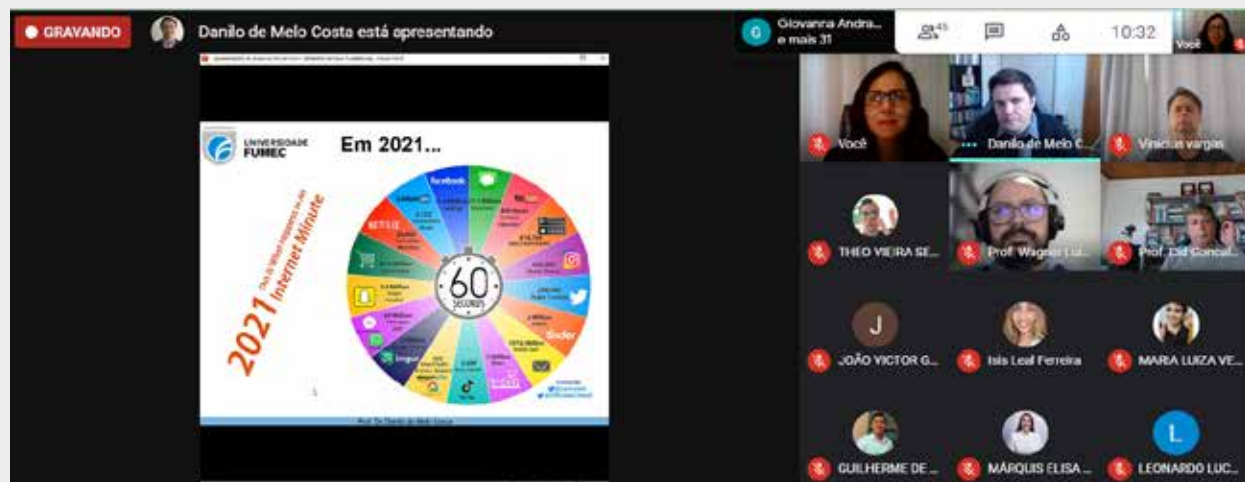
GRAVANDO

Danilo de Melo Costa está apresentando

Giovanna Andra... e mais 31

45

10:32

Você

UNIVERSIDADE FUMEC

Em 2021...

2021 This Is What Happens In An Internet Minute

60 SECONDS

Facebook

NETFLIX

Instagram

Imgur

tinder

Prof. Dr. Danilo de Melo Costa

Você

Danilo de Melo C...

Vinicius vargas

THEO VIEIRA SE...

Prof. Wagner Lui...

Prof. Cid Concal...

J

JOÃO VICTOR G...

Isis Leal Ferreira

MARIA LUIZA VE...

GUILHERME DE...

MÁRQUIS ELISA...

L

LEONARDO LUC...